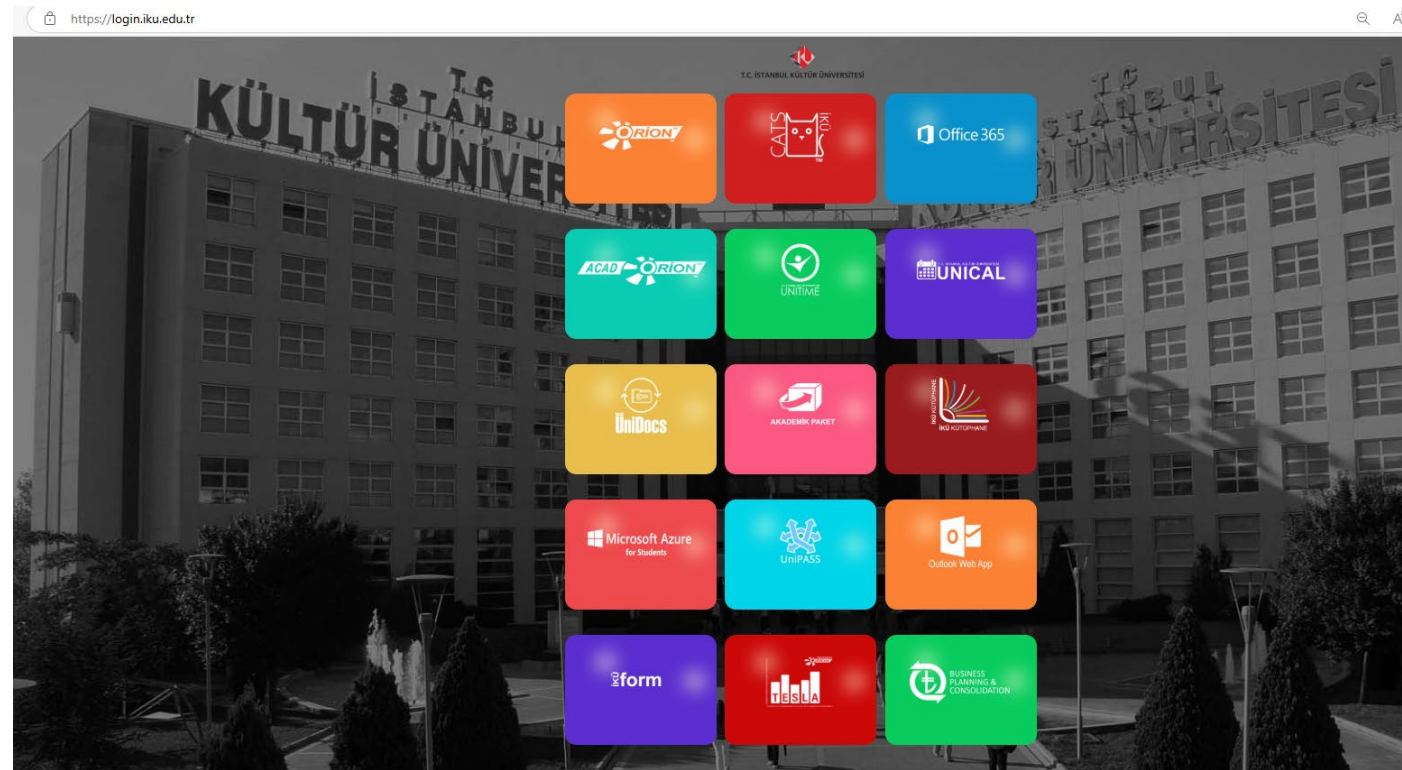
https://login.iku.edu.tr

T.C. İSTANBUL KÜLTÜR ÜNİVERSİTESİ

T.C. İSTANBUL KÜLTÜR ÜNİVERSİTESİ

ORION

CATS İKÜ

Office 365

ACAD ORION

UNITIME

UNICAL

ÜniDocs

AKADEMİK PAKET

İKÜ KÜTÜPHANE
İKÜ KÜTÜPHANE

Microsoft Azure for Students

UniPASS

Outlook Web App

İKÜ form

TESLA

BUSINESS PLANNING & CONSOLIDATION